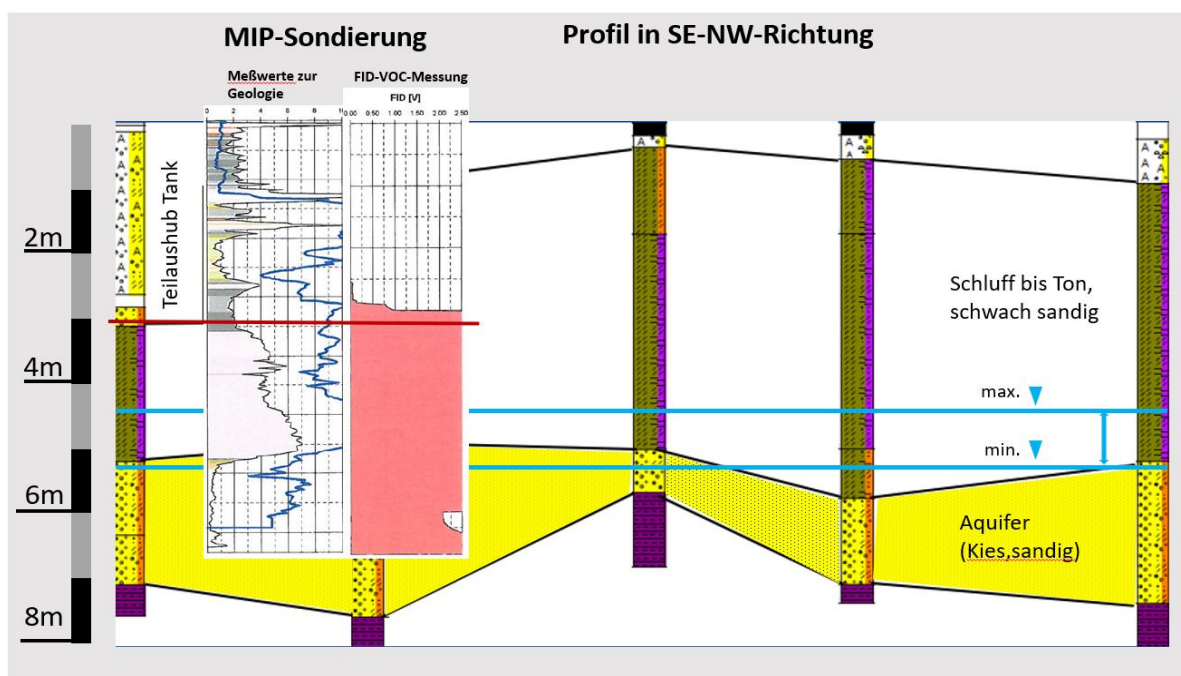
MIP-Sondierung

Profil in SE-NW-Richtung

Meßwerte zur Geologie

FID-VOC-Messung

FID [V]

0.00 0.50 1.00 1.50 2.00 2.50

0 2 4 6 8 10

Teilaushub Tank

2m

4m

6m

8m

Schluff bis Ton, schwach sandig

max.

min.

Aquifer (Kies,sandig)